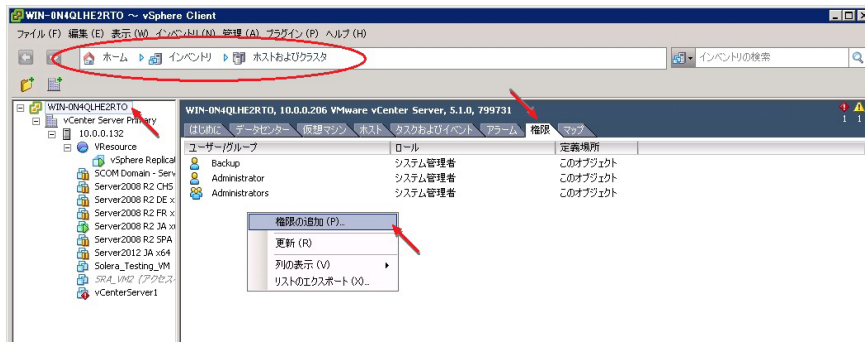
WIN-0N4QLHE2RTO ~ vSphere Client

ファイル (F) 編集 (E) 表示 (W) インベントリ (N) 管理 (A) プラグイン (P) ヘルプ (H)

ホーム インベントリ ホストおよびクラスタ

インベントリの検索

WIN-0N4QLHE2RTO
vCenter Server Primary
10.0.0.132
VResource
vSphere Replical
SCOM Domain - Serv
Server2008 R2 CHS
Server2008 R2 DE x
Server2008 R2 FR x
Server2008 R2 JA x
Server2008 R2 SPA
Server2012 JA x64
Solera_Testing_VM
SRA_VM2 (アクセス
vCenterServer1

WIN-0N4QLHE2RTO, 10.0.0.206 VMware vCenter Server, 5.1.0, 799731

はじめに データセンター 仮想マシン ホスト タスクおよびイベント アラーム 権限 マップ

| ユーザー/グループ | ロール | 定義場所 |
|---|---|---|
| Backup | システム管理者 | このオブジェクト |
| Administrator | システム管理者 | このオブジェクト |
| Administrators | システム管理者 | このオブジェクト |

権限の追加 (P)...
更新 (R)
列の表示 (V)
リストのエクスポート (X)...